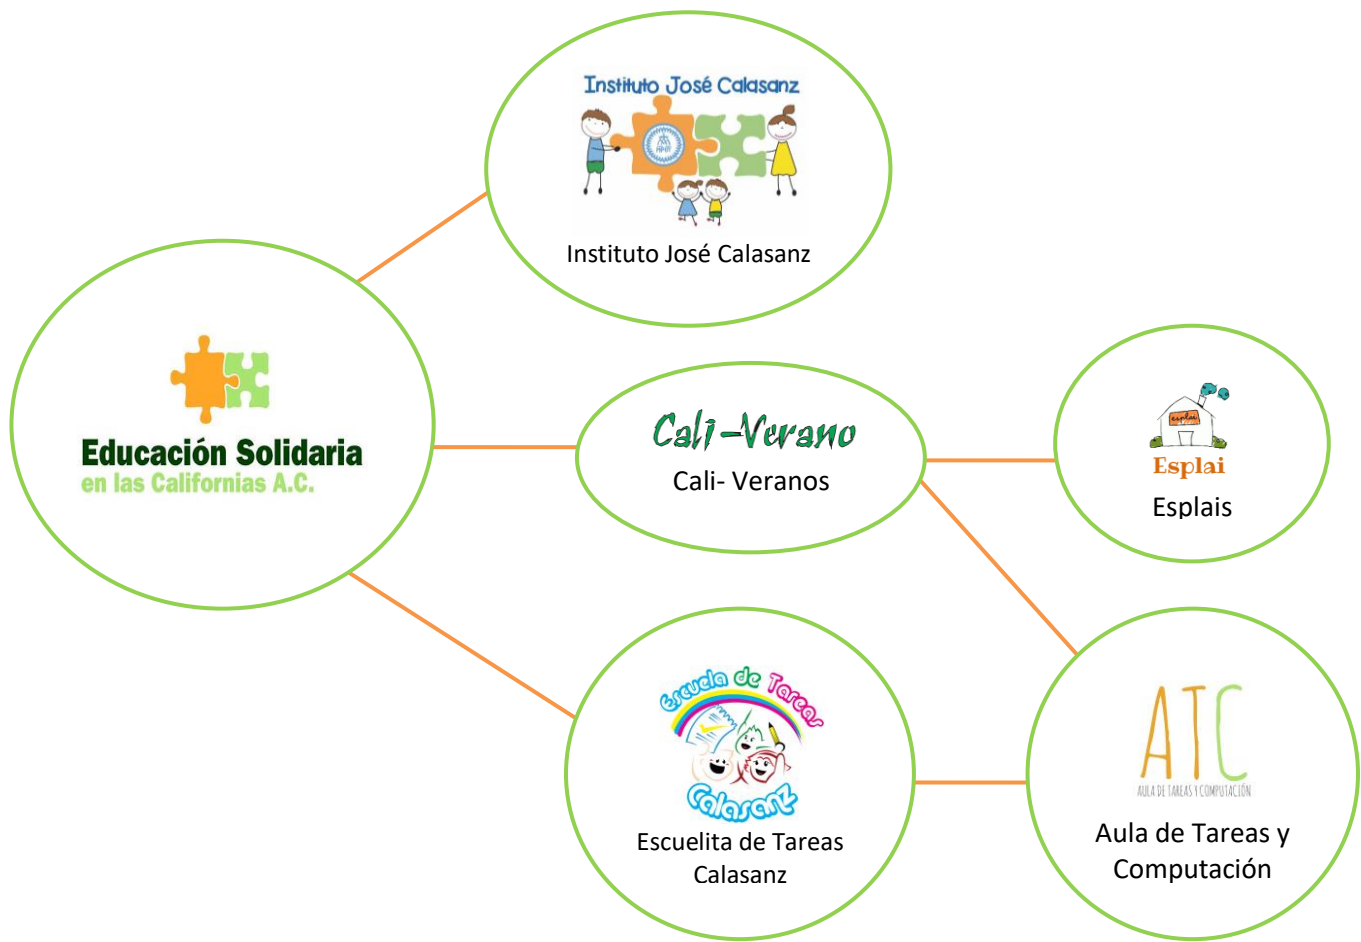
Instituto José Calasanz

Instituto José Calasanz

Educación Solidaria
en las Californias A.C.

Cali-Verano

Cali- Veranos

Esplai

Esplais

Escuela de Tareas
Calasanz

Escuelita de Tareas Calasanz

ATC
AULA DE TAREAS Y COMPUTACIÓN

Aula de Tareas y Computación